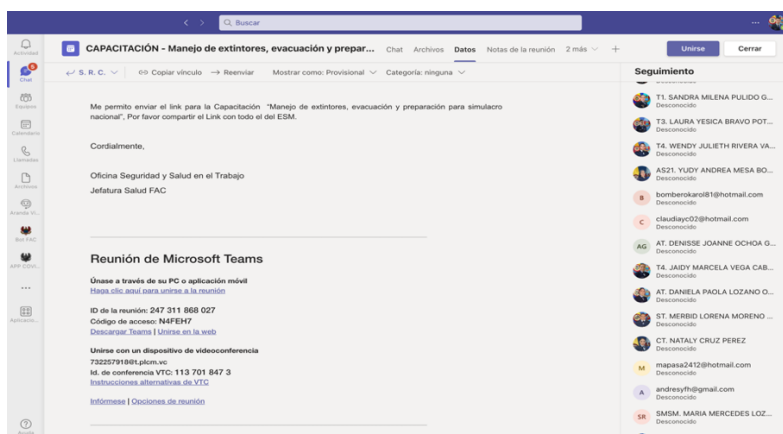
Buscar

Actividad
Chat 5
Equipos
Calendario
Llamadas
Archivos
Aranda V...
Bot FAC
APP COVI...
...
Aplicacio...
Ayuda

CAPACITACIÓN - Manejo de extintores, evacuación y prepar... Chat Archivos Datos Notas de la reunión 2 más +

Unirse Cerrar

S. R. C. Copiar vínculo → Reenviar Mostrar como: Provisional Categoría: ninguna

Me permito enviar el link para la Capacitación "Manejo de extintores, evacuación y preparación para simulacro nacional", Por favor compartir el Link con todo el del ESM.

Cordialmente,

Oficina Seguridad y Salud en el Trabajo
Jefatura Salud FAC

Reunión de Microsoft Teams

Únase a través de su PC o aplicación móvil
Haga clic aquí para unirse a la reunión

ID de la reunión: 247 311 868 027
Código de acceso: N4FEH7
Descargar Teams | Unirse en la web

Unirse con un dispositivo de videoconferencia
732257918@t.plcm.vc
Id. de conferencia VTC: 113 701 847 3
Instrucciones alternativas de VTC

Infórmese | Opciones de reunión

Seguimiento
T1. SANDRA MILENA PULIDO G...
Desconocido
T3. LAURA YESICA BRAVO POT...
Desconocido
T4. WENDY JULIETH RIVERA VA...
Desconocido
AS21. YUDY ANDREA MESA BO...
Desconocido
bomberokarol81@hotmail.com
Desconocido
claudiayc02@hotmail.com
Desconocido
AT. DENISSE JOANNE OCHOA G...
Desconocido
T4. JAIDY MARCELA VEGA CAB...
Desconocido
AT. DANIELA PAOLA LOZANO O...
Desconocido
ST. MERBID LORENA MORENO ...
Desconocido
CT. NATALY CRUZ PEREZ
Desconocido
mapasa2412@hotmail.com
Desconocido
andresyfn@gmail.com
Desconocido
SMSM. MARIA MERCEDES LOZ...
Desconocido